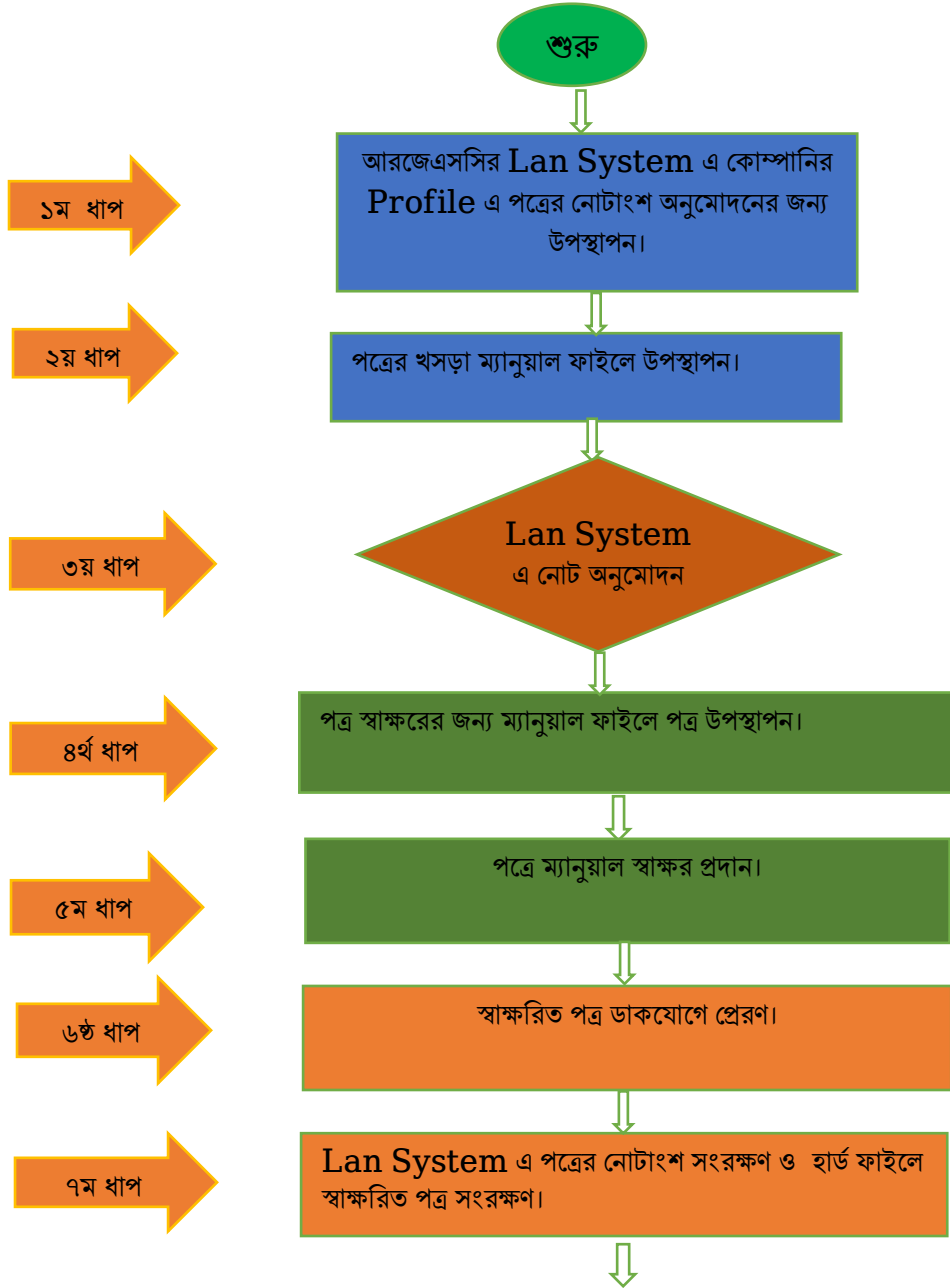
শুরু

১ম ধাপ

আরজেএসসির Lan System এ কোম্পানির Profile এ পত্রের নোটাংশ অনুমোদনের জন্য উপস্থাপন।

২য় ধাপ

পত্রের খসড়া ম্যানুয়াল ফাইলে উপস্থাপন।

৩য় ধাপ

Lan System এ নোট অনুমোদন

৪র্থ ধাপ

পত্র স্বাক্ষরের জন্য ম্যানুয়াল ফাইলে পত্র উপস্থাপন।

৫ম ধাপ

পত্রে ম্যানুয়াল স্বাক্ষর প্রদান।

৬ষ্ঠ ধাপ

স্বাক্ষরিত পত্র ডাকযোগে প্রেরণ।

৭ম ধাপ

Lan System এ পত্রের নোটাংশ সংরক্ষণ ও হার্ড ফাইলে স্বাক্ষরিত পত্র সংরক্ষণ।